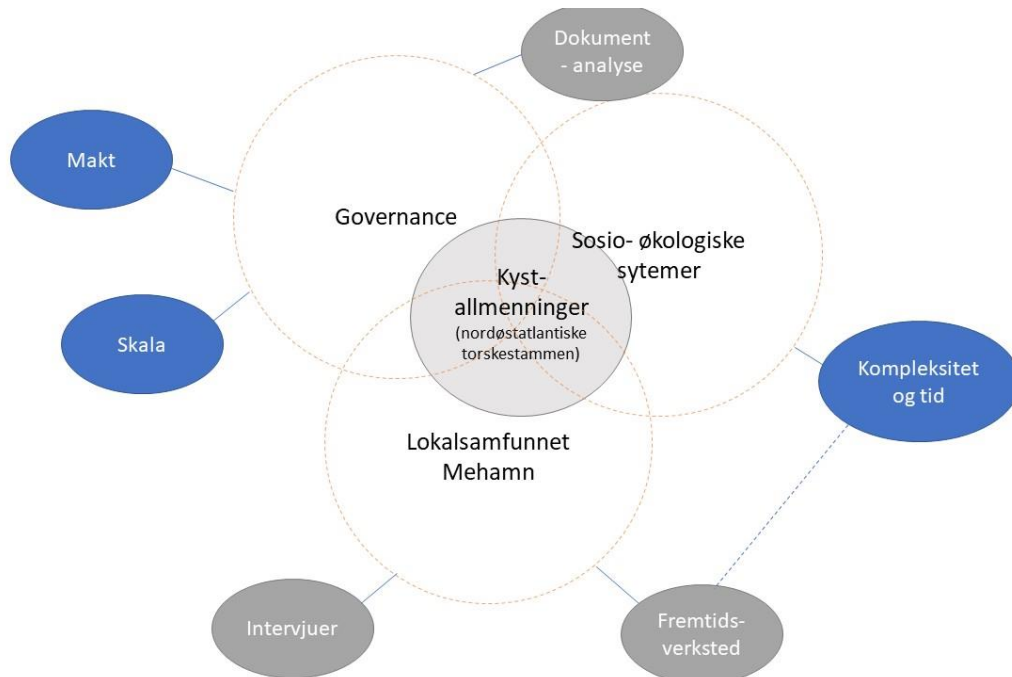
Dokument - analyse

Makt

Governance

Sosio- økologiske sytemer

Kyst- allmenninger (nordøstatlantiske torskestammen)

Skala

Kompleksitet og tid

Lokalsamfunnet Mehamn

Intervjuer

Fremtids- verksted